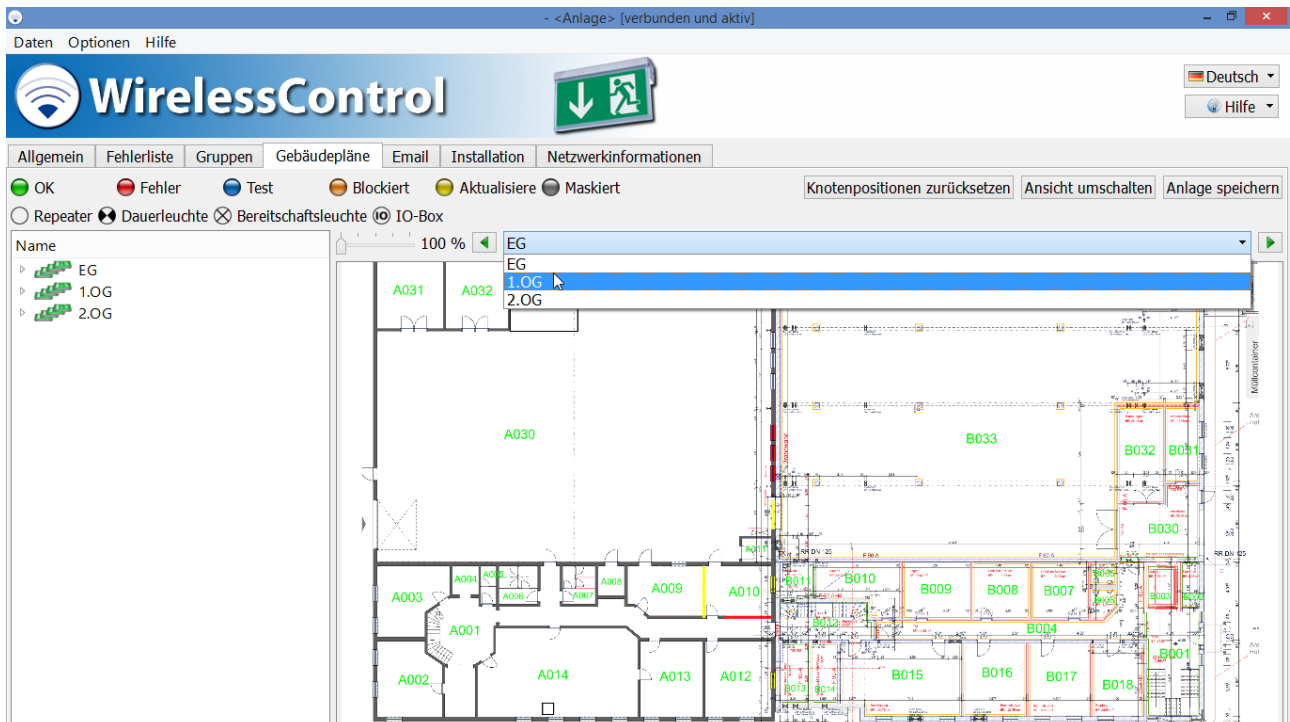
- <Anlage> [verbunden und aktiv]

Daten Optionen Hilfe

WirelessControl

Deutsch
Hilfe

Allgemein | Fehlerliste | Gruppen | Gebäudepläne | Email | Installation | Netzwerkinformationen

OK  Fehler  Test  Blockiert  Aktualisiere  Maskiert

Knotenpositionen zurücksetzen | Ansicht umschalten | Anlage speichern

Repeater  Dauerleuchte  Bereitschaftsleuchte  IO-Box

Name

EG
1.OG
2.OG

100 %

EG
EG
1.OG
2.OG

A031 A032 A030 A003 A004 A005 A006 A007 A008 A009 A010 A011 A001 A002 A014 A013 A012

B033 B032 B031 B030 B011 B010 B009 B008 B007 B006 B005 B003 B004 B012 B001 B015 B016 B017 B018 B013 B014

Müllcontainer